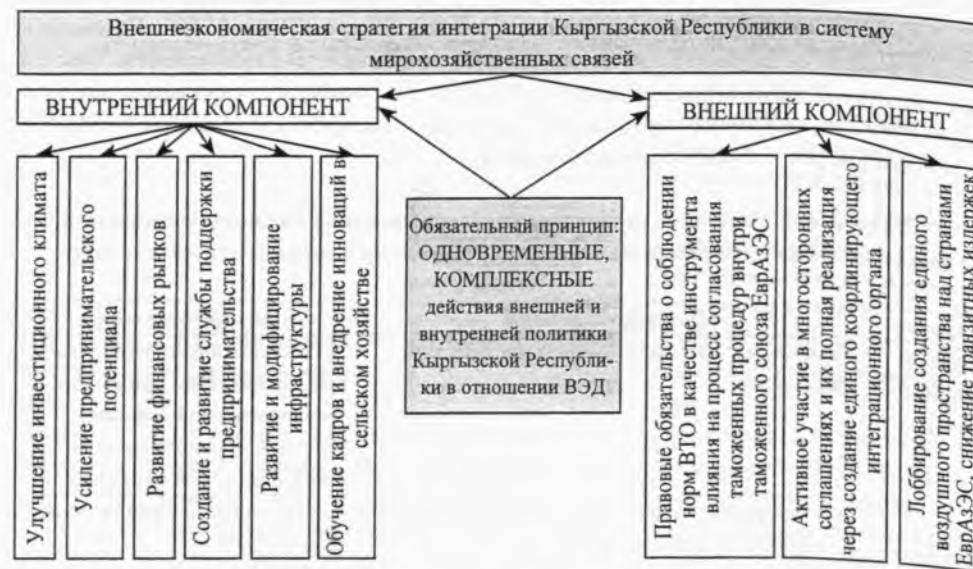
Внешнеэкономическая стратегия интеграции Кыргызской Республики в систему мирохозяйственных связей

ВНУТРЕННИЙ КОМПОНЕНТ

ВНЕШНИЙ КОМПОНЕНТ

Улучшение инвестиционного климата

Усиление предпринимательского потенциала

Развитие финансовых рынков

Создание и развитие службы поддержки предпринимательства

Развитие и модифицирование инфраструктуры

Обучение кадров и внедрение инноваций в сельском хозяйстве

Обязательный принцип: ОДНОВРЕМЕННЫЕ, КОМПЛЕКСНЫЕ действия внешней и внутренней политики Кыргызской Республики в отношении ВЭД

Правовые обязательства о соблюдении норм ВТО в качестве инструмента влияния на процесс согласования таможенных процедур внутри таможенного союза ЕврАзЭС

Активное участие в многосторонних соглашениях и их полная реализация через создание единого координирующего интеграционного органа

Лоббирование создания единого воздушного пространства над странами ЕврАзЭС, снижение транзитных издержек